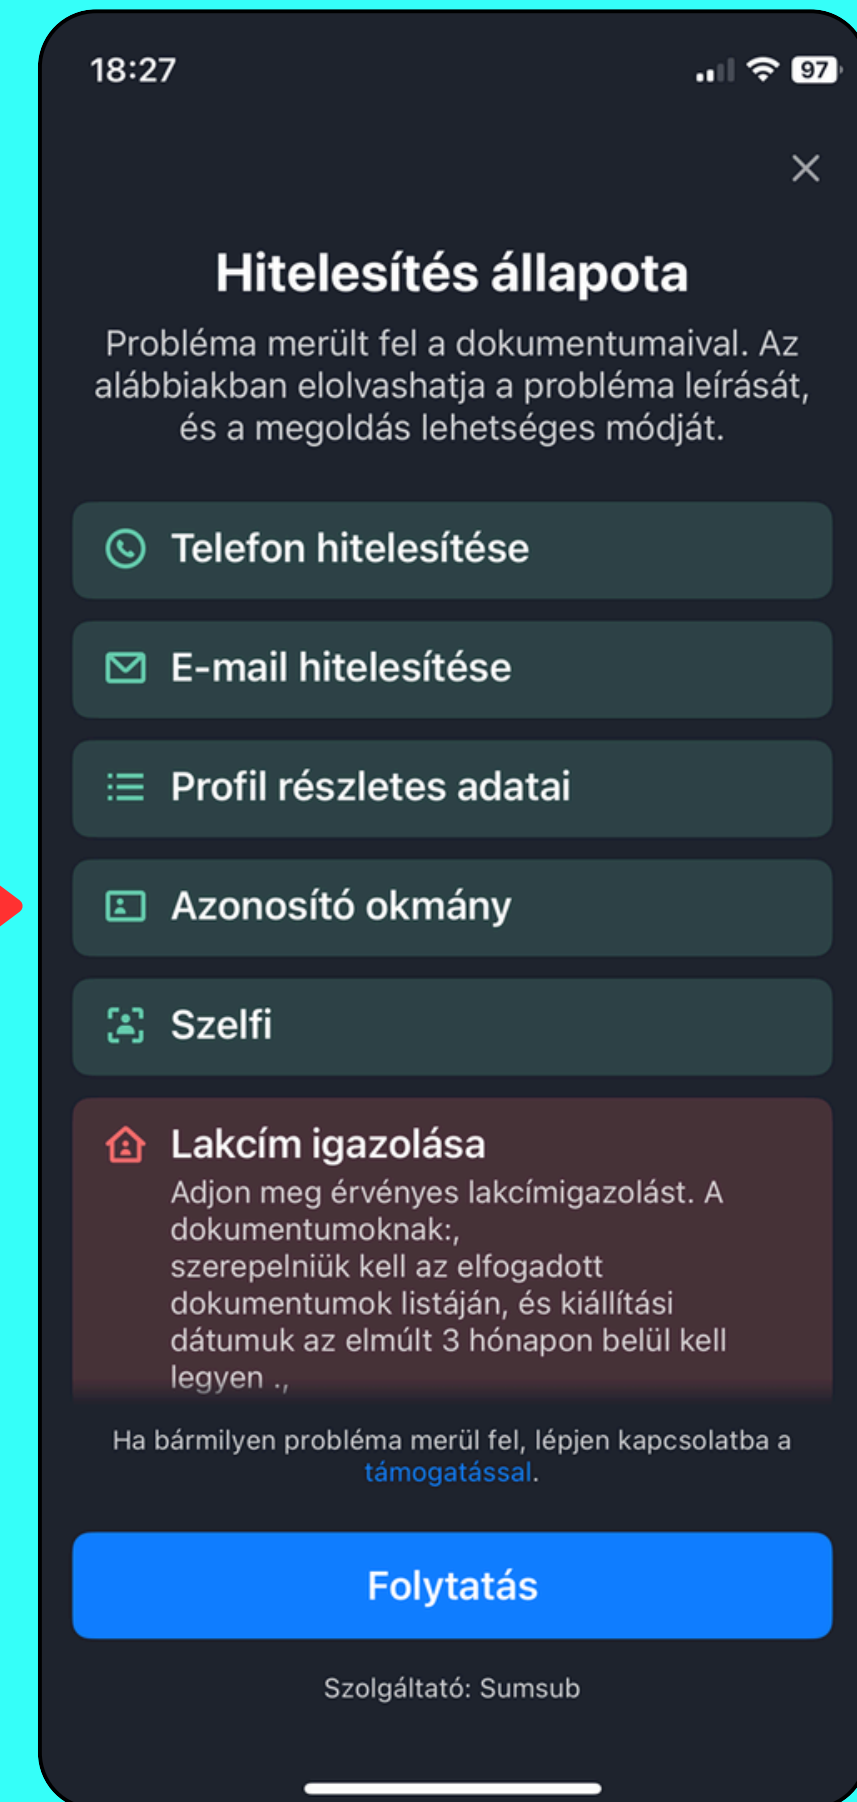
18:27

97

×

Hitelesítés állapota

Probléma merült fel a dokumentumaival. Az alábbiakban elolvashatja a probléma leírását, és a megoldás lehetséges módját.

Telefon hitelesítése

E-mail hitelesítése

Profil részletes adatai

Azonosító okmány

Szelfi

Lakcím igazolása
Adjon meg érvényes lakcímigazolást. A dokumentumoknak:,
szerepelniük kell az elfogadott dokumentumok listáján, és kiállítási dátumuk az elmúlt 3 hónapon belül kell legyen .,

Ha bármilyen probléma merül fel, lépjen kapcsolatba a támogatással.

Folytatás

Szolgáltató: Sumsub